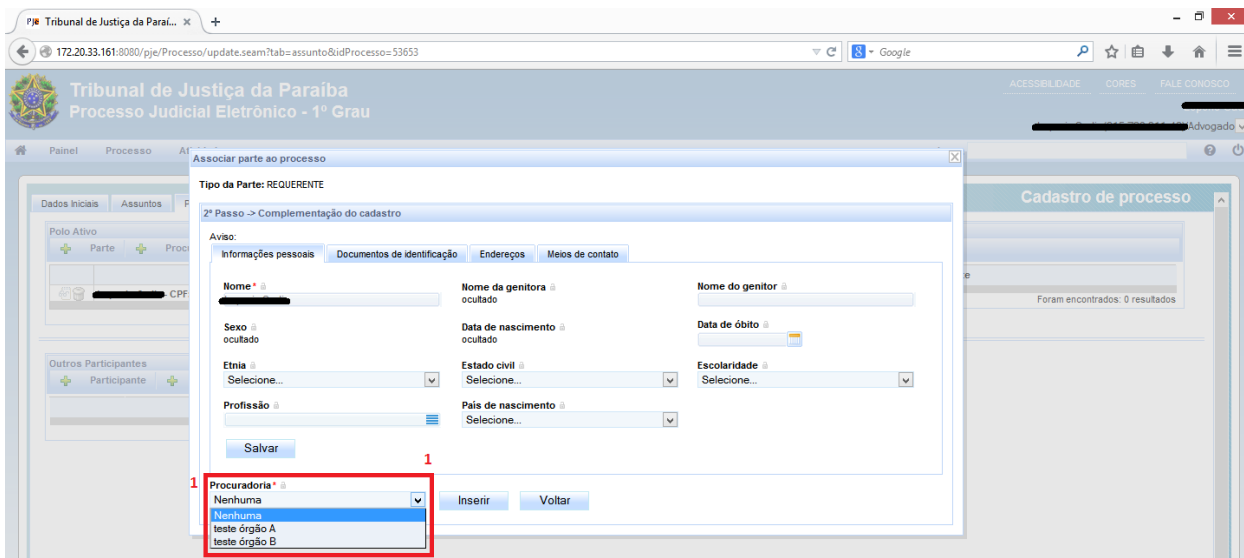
PJe Tribunal de Justiça da Paraí... ×  +

172.20.33.161:8080/pje/Processo/update.seam?tab=assunto&idProcesso=53653

Google

Tribunal de Justiça da Paraiba
Processo Judicial Eletrônico - 1º Grau

ACESSIBILIDADE  CORES  FALE CONOSCO

Advogado

Painel  Processo  At

Associar parte ao processo

Tipo da Parte: REQUERENTE

2º Passo -> Complementação do cadastro

Aviso:

Informações pessoais | Documentos de identificação | Endereços | Meios de contato

Nome *
Nome da genitora
ocultado
Nome do genitor

Sexo
ocultado
Data de nascimento
ocultado
Data de óbito

Etnia
Selecione...
Estado civil
Selecione...
Escolaridade
Selecione...

Profissão
País de nascimento
Selecione...

Salvar

1

1 Procuradoria *
Nenhuma
Nenhuma
teste órgão A
teste órgão B

Inserir  Voltar

Cadastro de processo

Dados Iniciais  Assuntos

Polo Ativo
Parte  Proc

CPF

Foram encontrados: 0 resultados

Outros Participantes
Participante